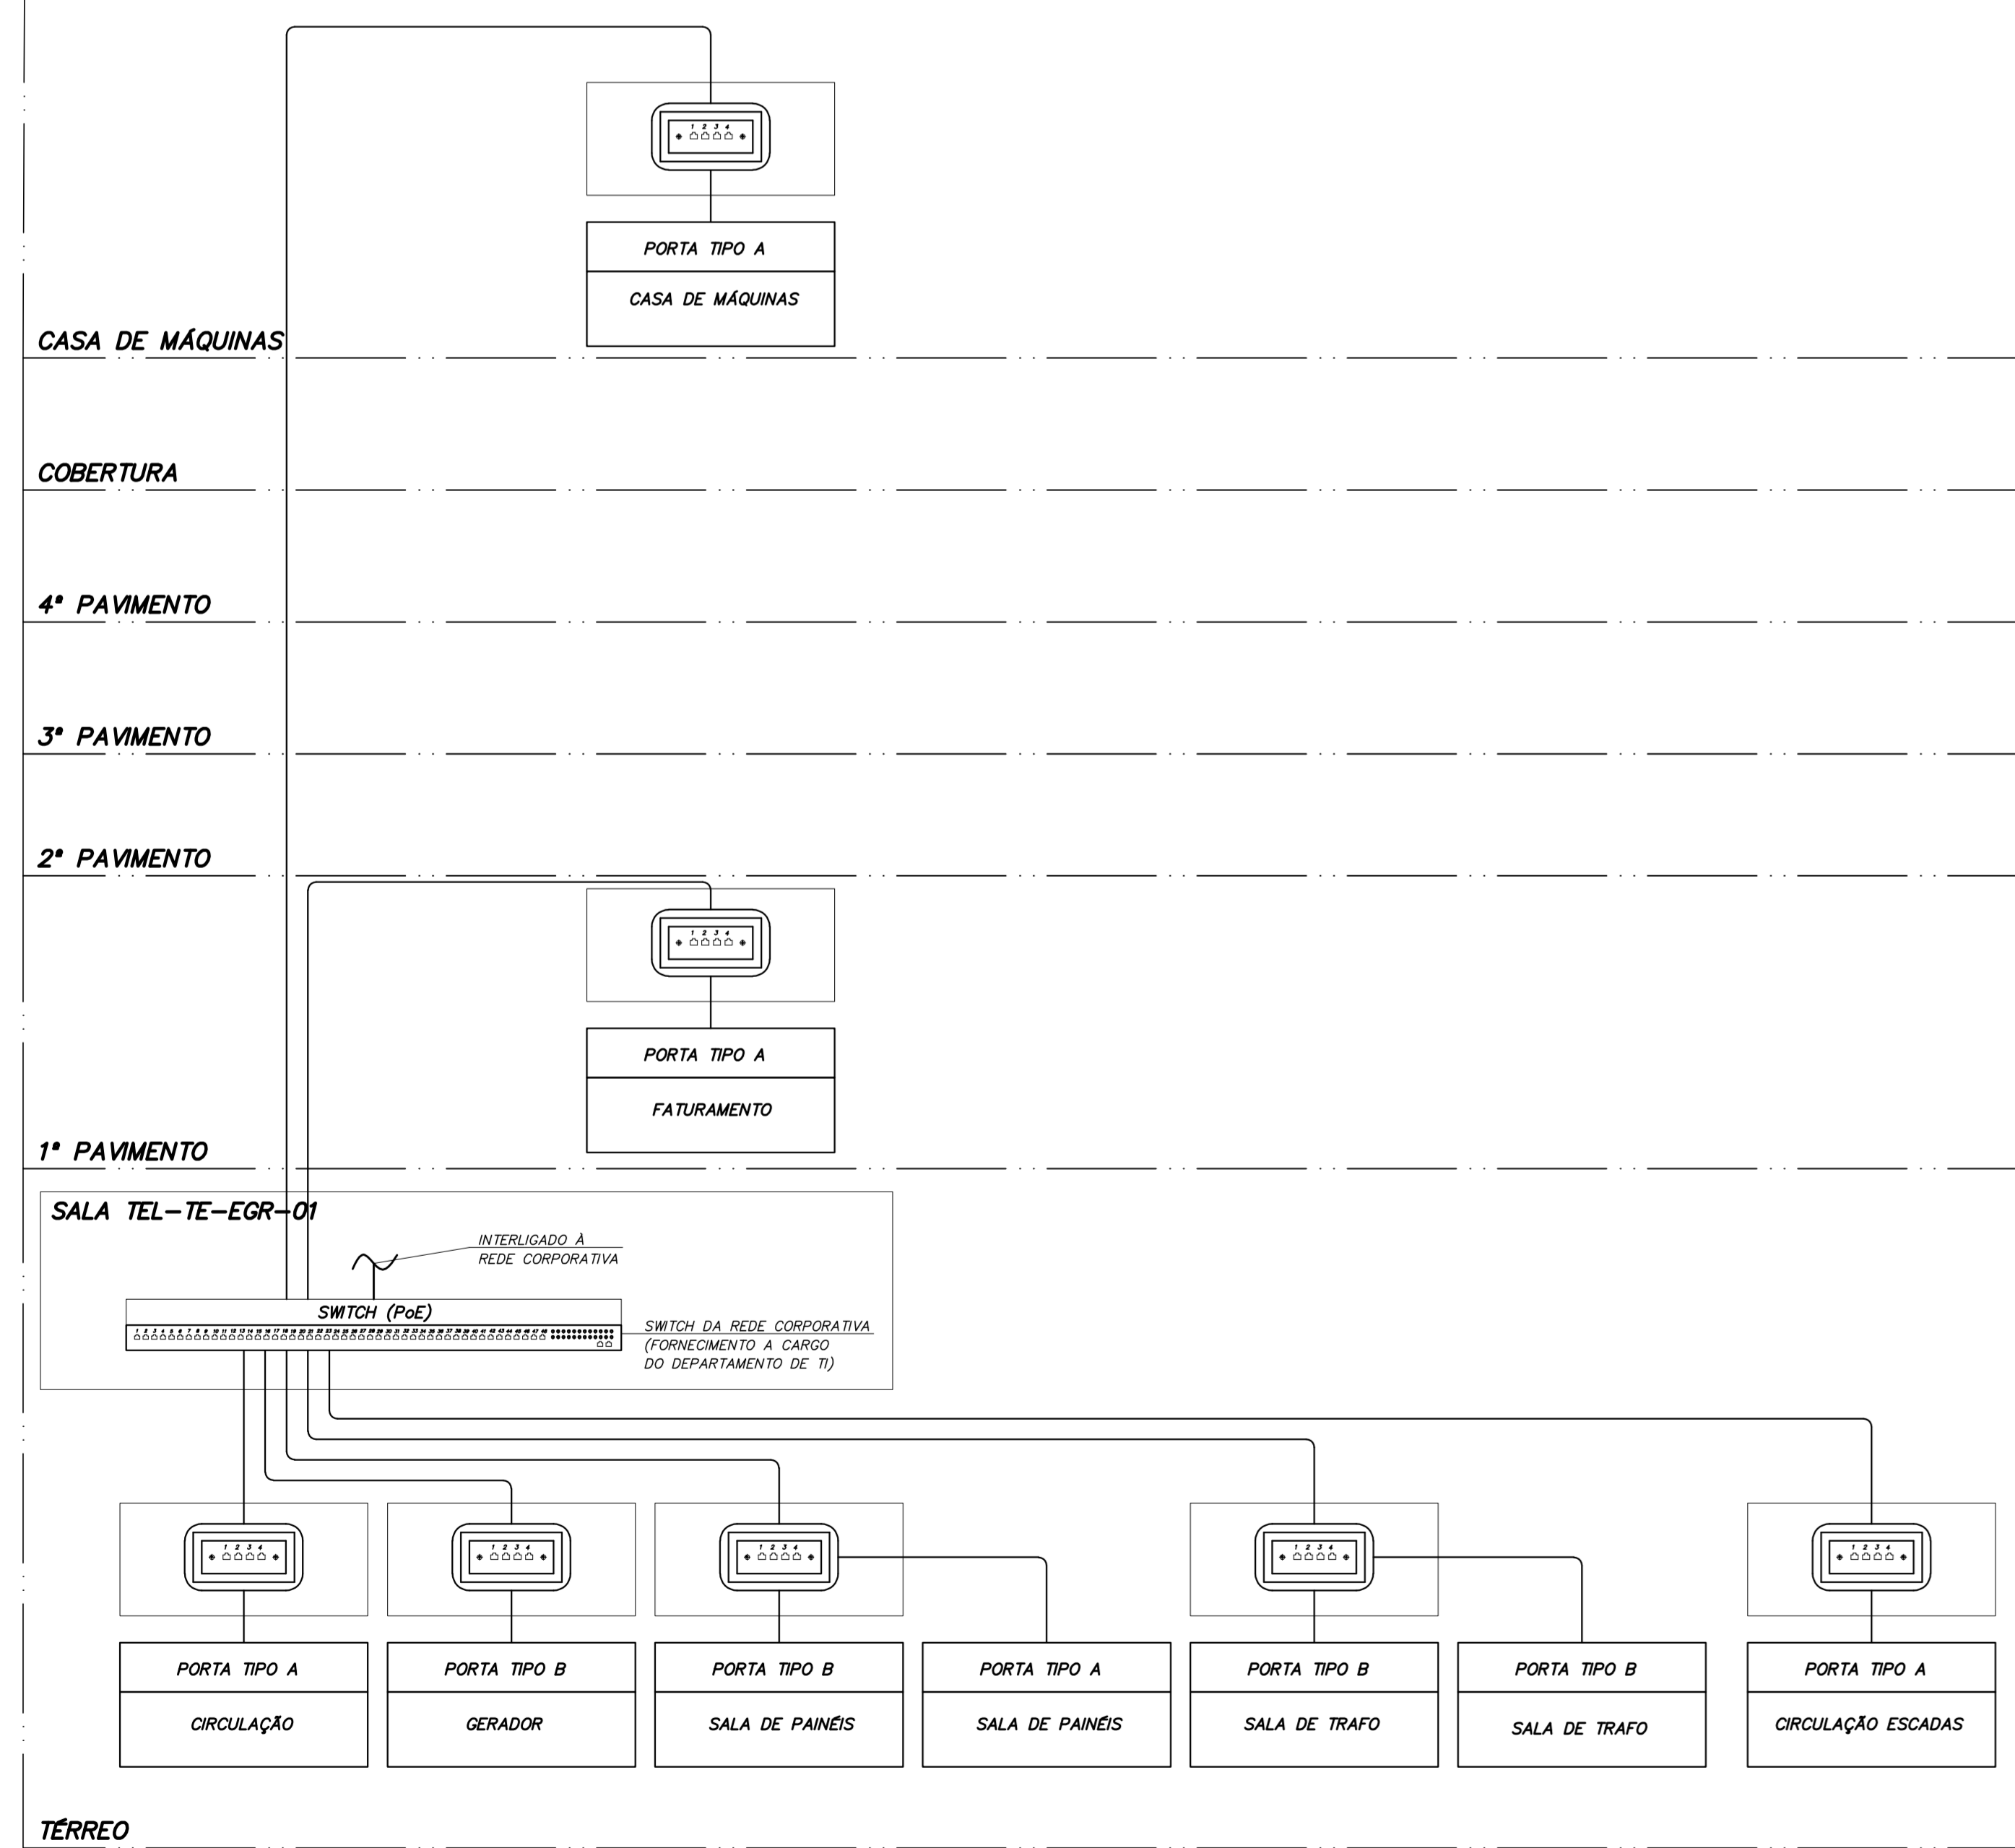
1 2 3 4

PORTA TIPO A

CASA DE MÁQUINAS

CASA DE MÁQUINAS

COBERTURA

4° PAVIMENTO

3° PAVIMENTO

2° PAVIMENTO

1 2 3 4

PORTA TIPO A

FATURAMENTO

1° PAVIMENTO

SALA TEL–TE–EGR–01

INTERLIGADO À REDE CORPORATIVA

SWITCH (PoE)

SWITCH DA REDE CORPORATIVA (FORNECIMENTO A CARGO DO DEPARTAMENTO DE TI)

1 2 3 4

1 2 3 4

1 2 3 4

1 2 3 4

1 2 3 4

| PORTA TIPO A | PORTA TIPO B | PORTA TIPO B | PORTA TIPO A | PORTA TIPO B | PORTA TIPO B | PORTA TIPO A |
|---|---|---|---|---|---|---|
| CIRCULAÇÃO | GERADOR | SALA DE PAINÉIS | SALA DE PAINÉIS | SALA DE TRAFO | SALA DE TRAFO | CIRCULAÇÃO ESCADAS |

TÉRREO